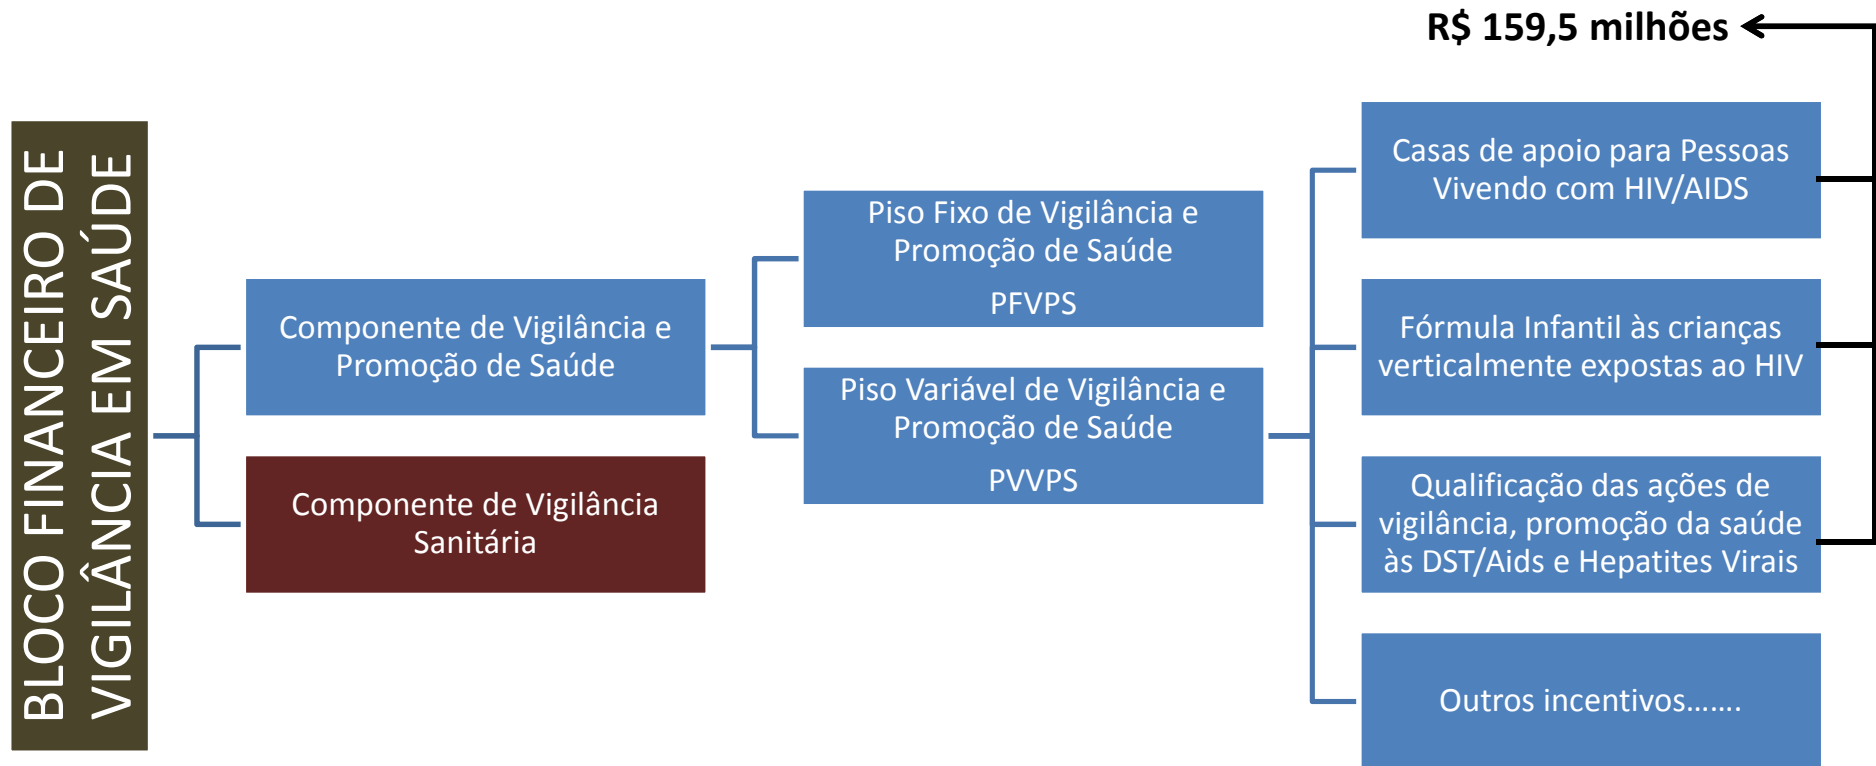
R$ 159,5 milhões

BLOCO FINANCEIRO DE VIGILÂNCIA EM SAÚDE

Componente de Vigilância e Promoção de Saúde

Componente de Vigilância Sanitária

Piso Fixo de Vigilância e Promoção de Saúde

PFVPS

Piso Variável de Vigilância e Promoção de Saúde

PVVPS

Casas de apoio para Pessoas Vivendo com HIV/AIDS

Fórmula Infantil às crianças verticalmente expostas ao HIV

Qualificação das ações de vigilância, promoção da saúde às DST/Aids e Hepatites Virais

Outros incentivos.......